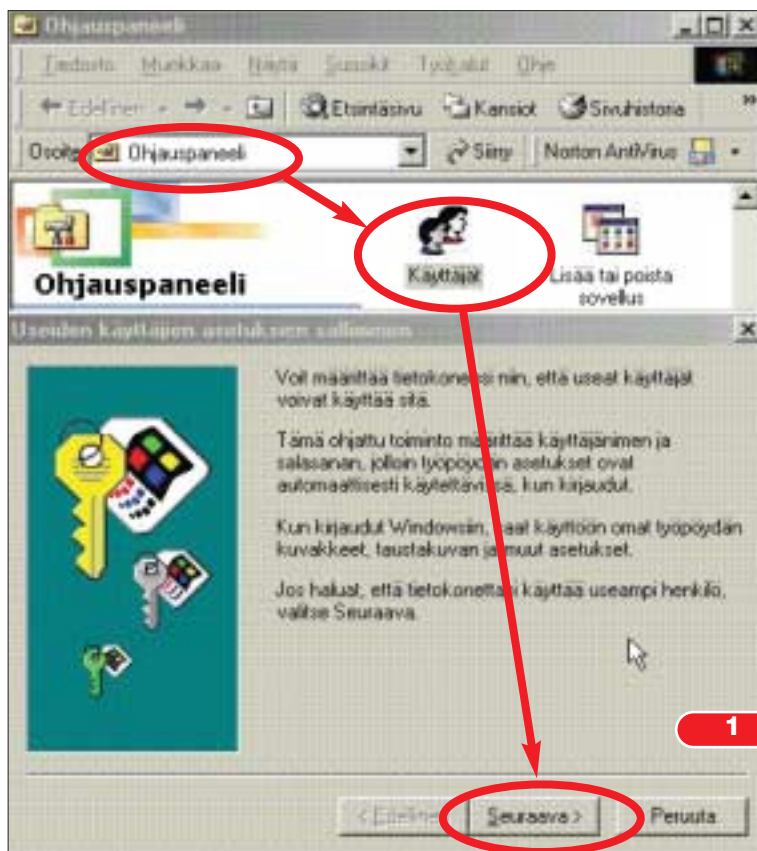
Ohjauspaneeli

Tiedosto Muokkaa Näytä Suosikit Työkalut Ohje

Edellinen Etsintäsivu Kansiot Sivuhistoria

Osoite Ohjauspaneeli Siirry Norton AntiVirus

Ohjauspaneeli

Käyttäjät

Lisää tai poista sovellus

Useiden käyttäjien asetuksen salliminen

Voit määrittää tietokoneesi niin, että useat käyttäjät voivat käyttää sitä.

Tämä ohjattu toiminto määrittää käyttäjänimen ja salasanan, jolloin työpöydän asetukset ovat automaattisesti käytettävissä, kun kirjaudut.

Kun kirjaudut Windowsiin, saat käyttöön omat työpöydän kuvakkeet, taustakuvan ja muut asetukset.

Jos haluat, että tietokonettasi käyttää useampi henkilö, valitse Seuraava.

1

< Edellinen Seuraava > Peruuta